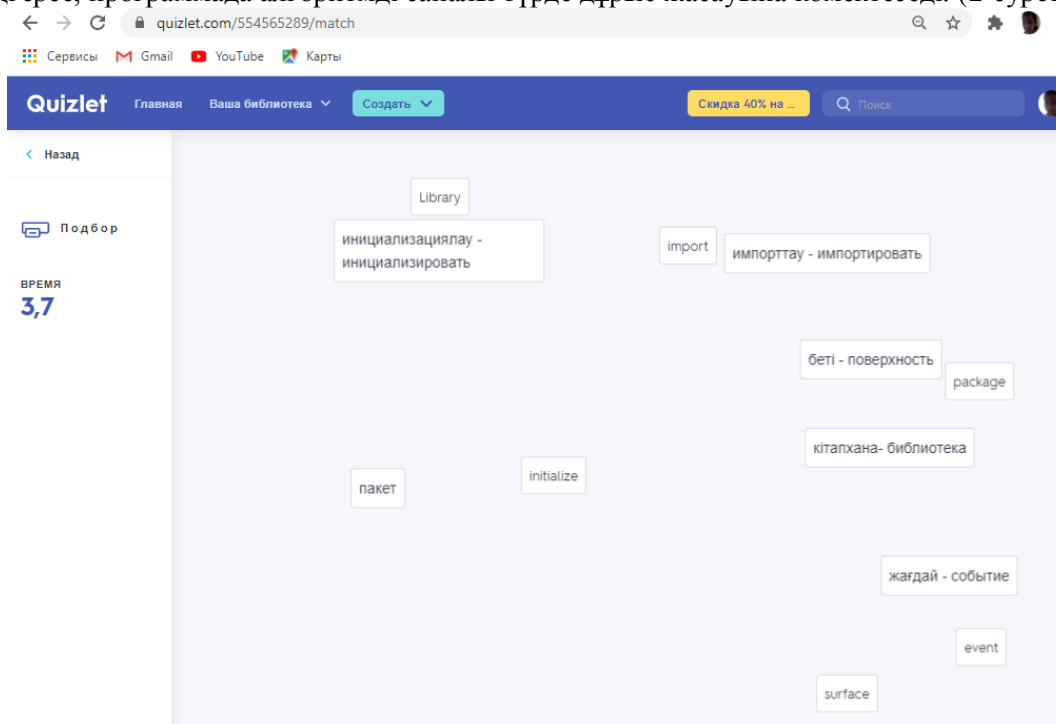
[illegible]

quizlet.com/554565289/match

Сервисы Gmail YouTube Карты

Quizlet Главная Ваша библиотека Создать Скидка 40% на ... Поиск

Назад

Подбор

ВРЕМЯ
3,7

Library

инициализациялау - инициализировать

import

импорттау - импортировать

беті - поверхность

package

кітапхана- библиотека

пакет

initialize

жағдай - событие

event

surface